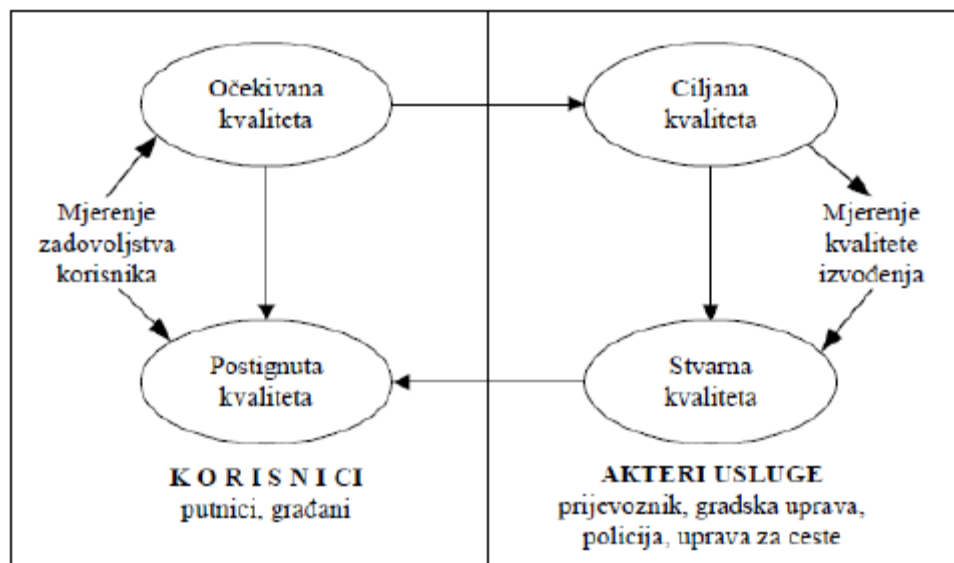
Očekivana kvaliteta

Ciljana kvaliteta

Mjerenje zadovoljstva korisnika

Mjerenje kvalitete izvođenja

Postignuta kvaliteta

Stvarna kvaliteta

K O R I S N I C I
putnici, građani

AKTERI USLUGE
prijevoznik, gradska uprava, policija, uprava za ceste